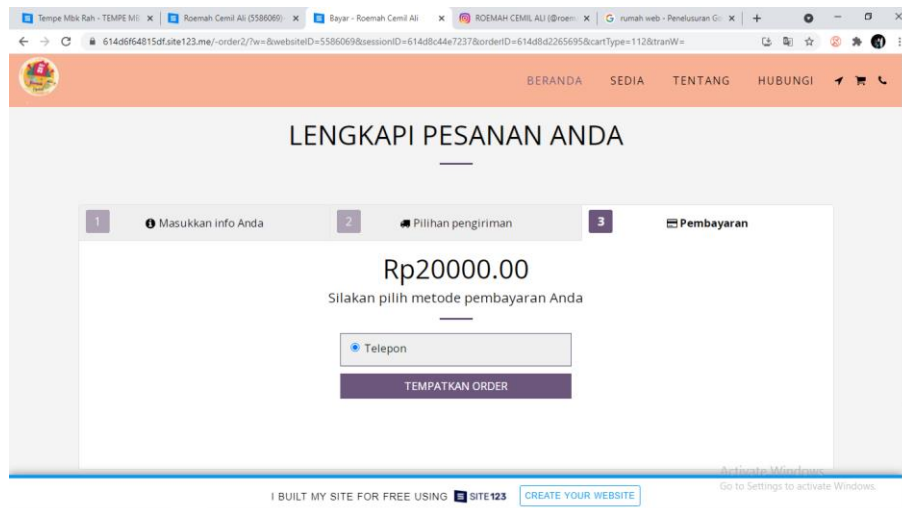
Tempe Mbk Rah - TEMPE MB × | Roemah Cemil Ali (5586069) × | Bayar - Roemah Cemil Ali × | ROEMAH CEMIL ALI (@roem × | G rumah web - Penelusuran Go × | +

614d6f64815df.site123.me/-order2/?w=&websiteID=5586069&sessionID=614d8c44e7237&orderID=614d8d2265695&cartType=112&tranW=

BERANDA SEDIA TENTANG HUBUNGI

LENGKAPI PESANAN ANDA

1 Masukkan info Anda
2 Pilihan pengiriman
3 Pembayaran

Rp20000.00

Silakan pilih metode pembayaran Anda

Telepon

TEMPATKAN ORDER

Activate Windows
Go to Settings to activate Windows.

I BUILT MY SITE FOR FREE USING SITE123 CREATE YOUR WEBSITE